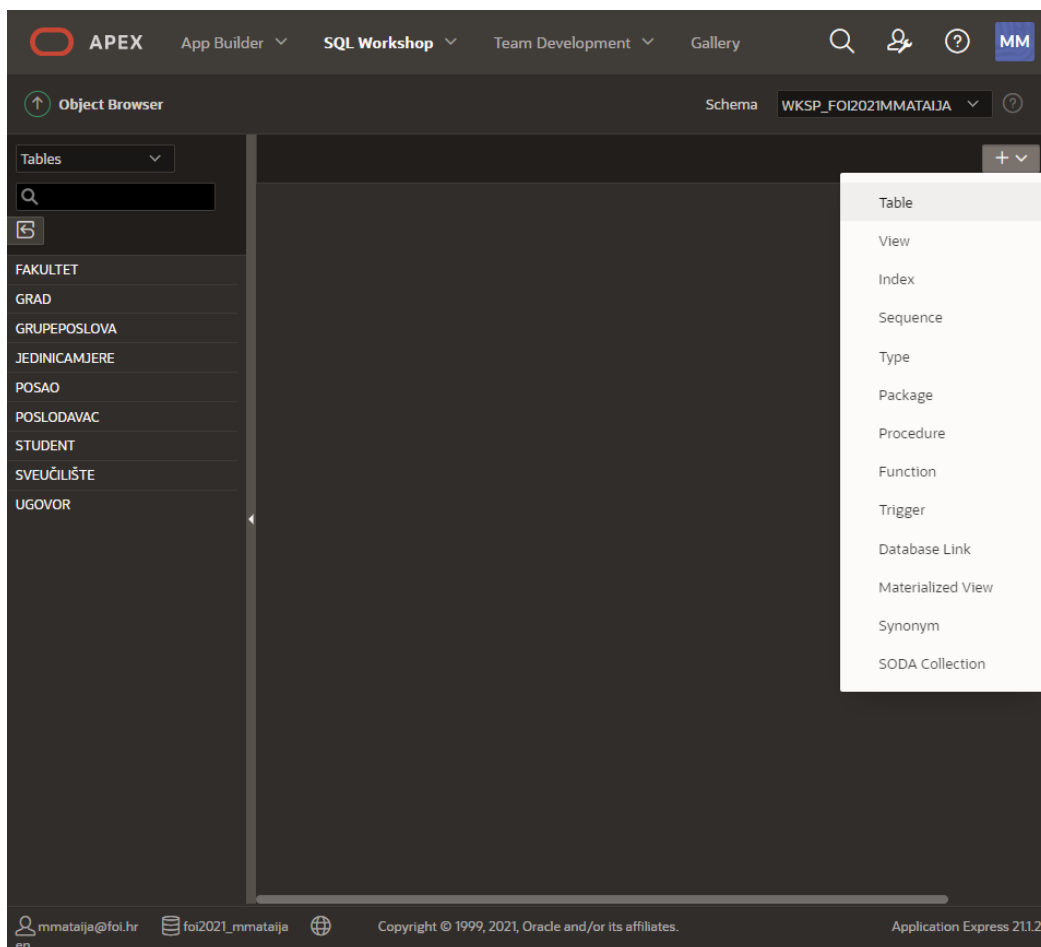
APEX App Builder SQL Workshop Team Development Gallery MM

Object Browser

Schema WKSP_FOI2021MMATAIJA

Tables

FAKULTET
GRAD
GRUPEPOSLOVA
JEDINICAMJERE
POSAO
POSLODAVAC
STUDENT
SVEUČILIŠTE
UGOVOR

+

Table
View
Index
Sequence
Type
Package
Procedure
Function
Trigger
Database Link
Materialized View
Synonym
SODA Collection

mmataija@foi.hr foi2021_mmataija Copyright © 1999, 2021, Oracle and/or its affiliates. Application Express 21.1.2

en